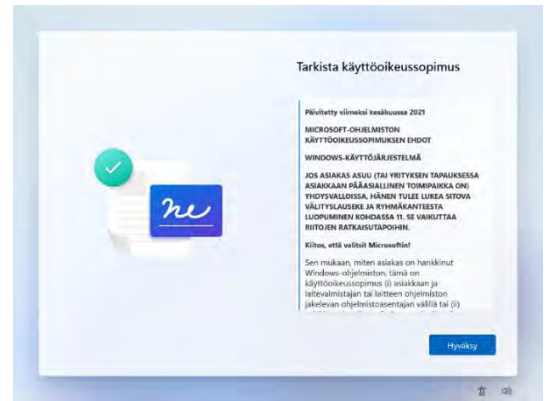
Tarkista käyttöoikeussopimus

Päivitetty viimeksi kesäkuussa 2021

MICROSOFT-OHJELMISTON KÄYTTÖOIKEUSSOPIMUKSEN EHDOT

WINDOWS-KÄYTTÖJÄRJESTELMÄ

JOS ASIAKAS ASUU (TAI YRITYKSEN TAPAUKSESSA ASIAKKAAN PÄÄASIALLINEN TOIMIPAIKKA ON) YHDYSVALLOISSA, HÄNEN TULEE LUKEA SITOVA VÄLITYSLAUSEKE JA RYHMÄKANTEESTA LUOPUMINEN KOHDASSA 11. SE VAIKUTTAA RIITOJEN RATKAISUTAPOIHIN.

Kiitos, että valitsit Microsoftin!

Sen mukaan, miten asiakas on hankkinut Windows-ohjelmiston, tämä on käyttöoikeussopimus (i) asiakkaan ja laitevalmistajan tai laitteen ohjelmiston jakelevan ohjelmistoasentajan välillä tai (ii) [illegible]

Hyväksy